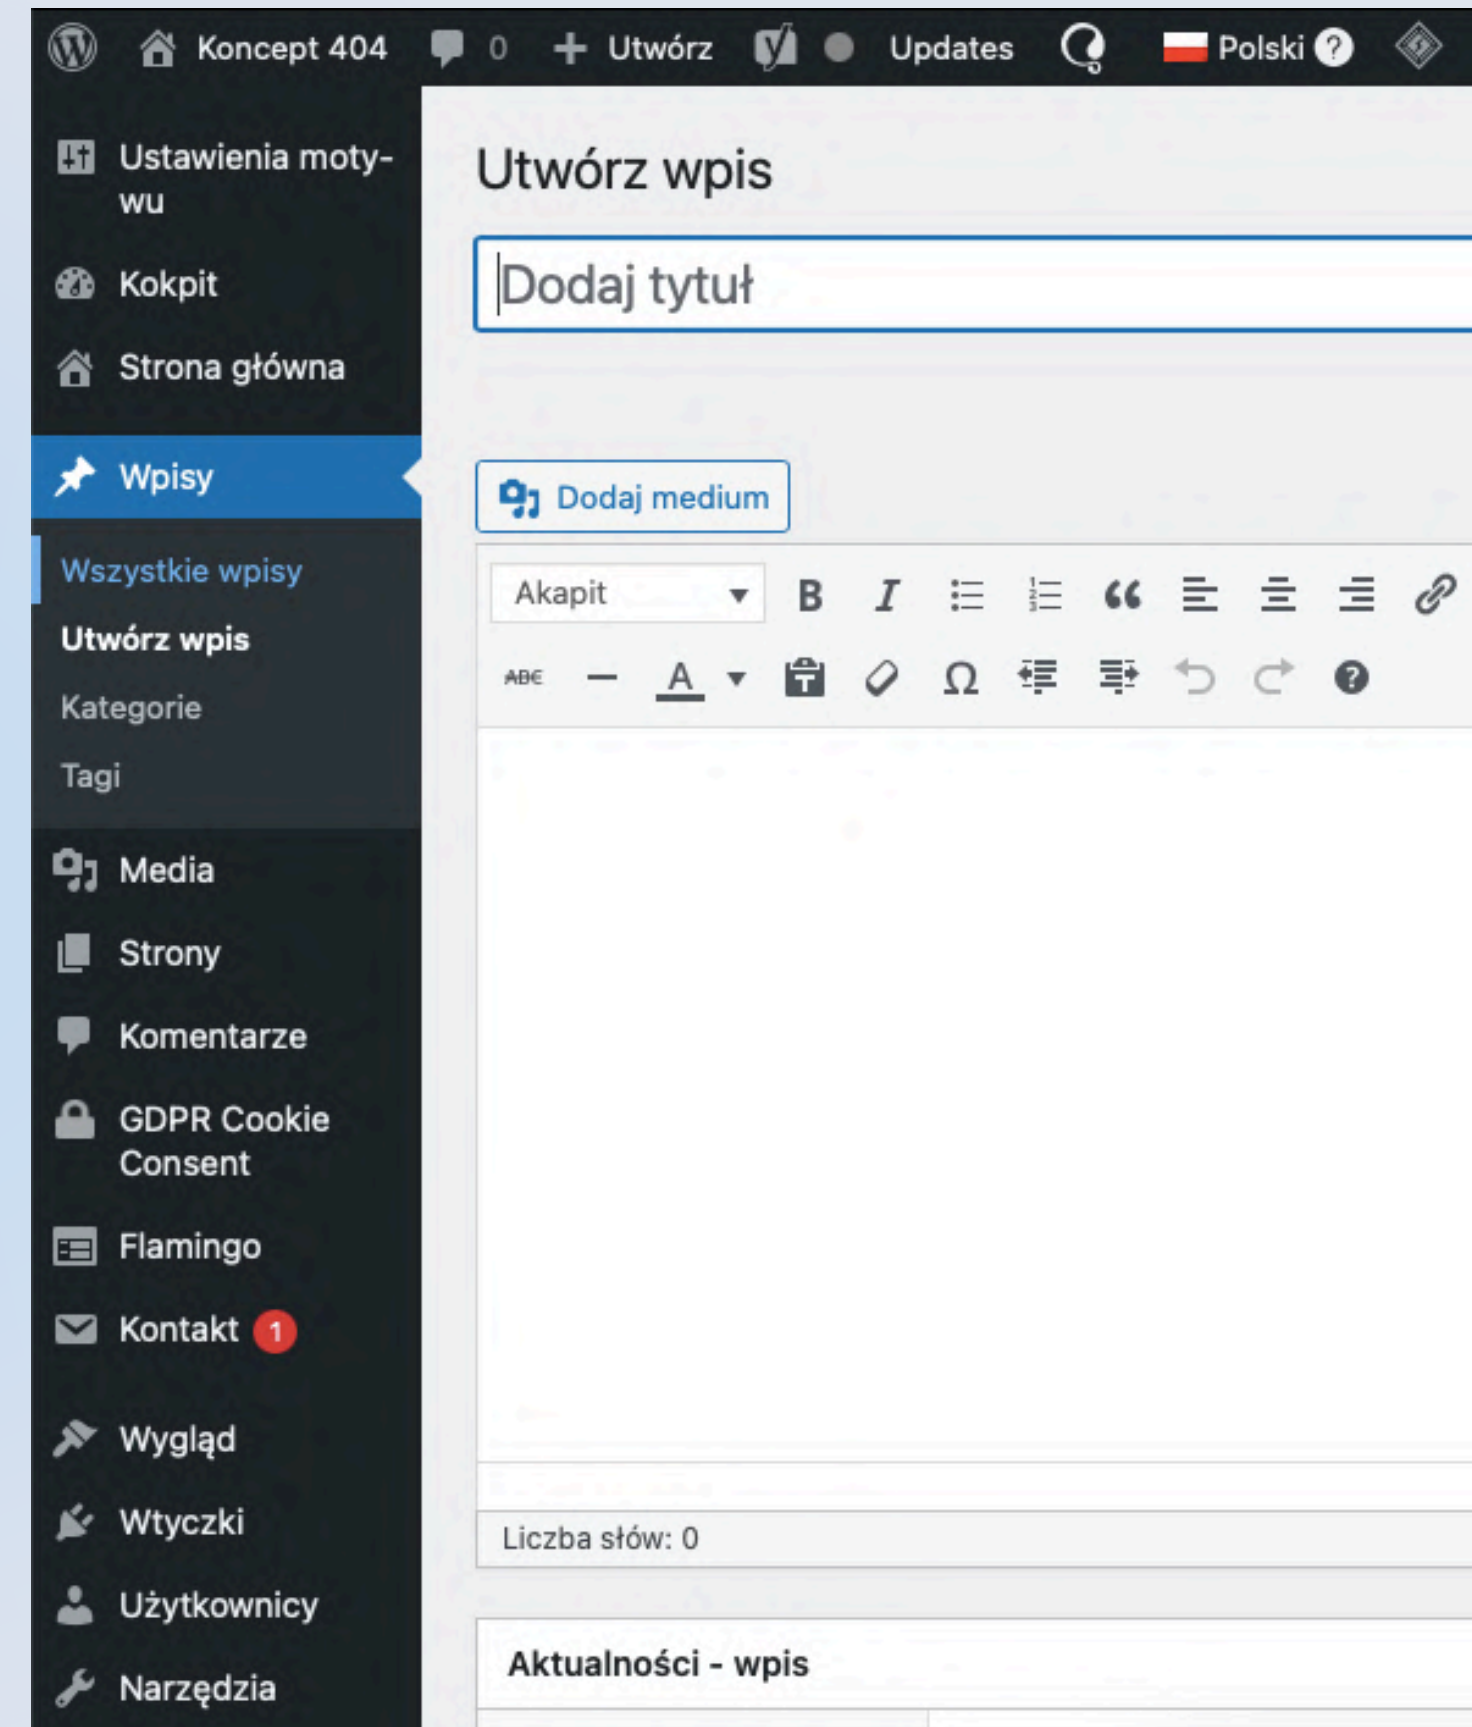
Koncept 404 0 Utwórz Updates Polski

Ustawienia motywu
Kokpit
Strona główna
Wpisy
Wszystkie wpisy
Utwórz wpis
Kategorie
Tagi
Media
Strony
Komentarze
GDPR Cookie Consent
Flamingo
Kontakt 1
Wygląd
Wtyczki
Użytkownicy
Narzędzia

Utwórz wpis

Dodaj tytuł

Dodaj medium

Akapit

ABC

Liczba słów: 0

Aktualności - wpis